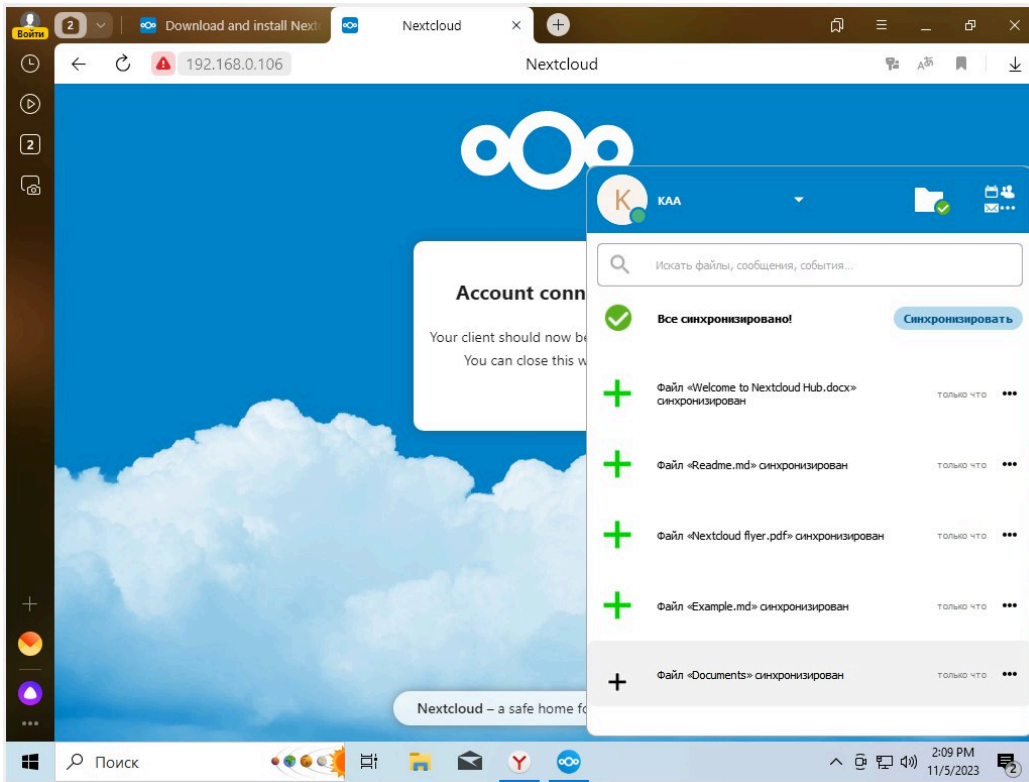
Войти
2
Download and install Next
Nextcloud
192.168.0.106
Nextcloud
2

Account conn
Your client should now be
You can close this w

K
KAA
Искать файлы, сообщения, события...
Все синхронизировано!
Синхронизировать
Файл «Welcome to Nextcloud Hub.docx» синхронизирован
только что
Файл «Readme.md» синхронизирован
только что
Файл «Nextcloud flyer.pdf» синхронизирован
только что
Файл «Example.md» синхронизирован
только что
Файл «Documents» синхронизирован
только что

Nextcloud – a safe home fo

Поиск
2:09 PM
11/5/2023
2